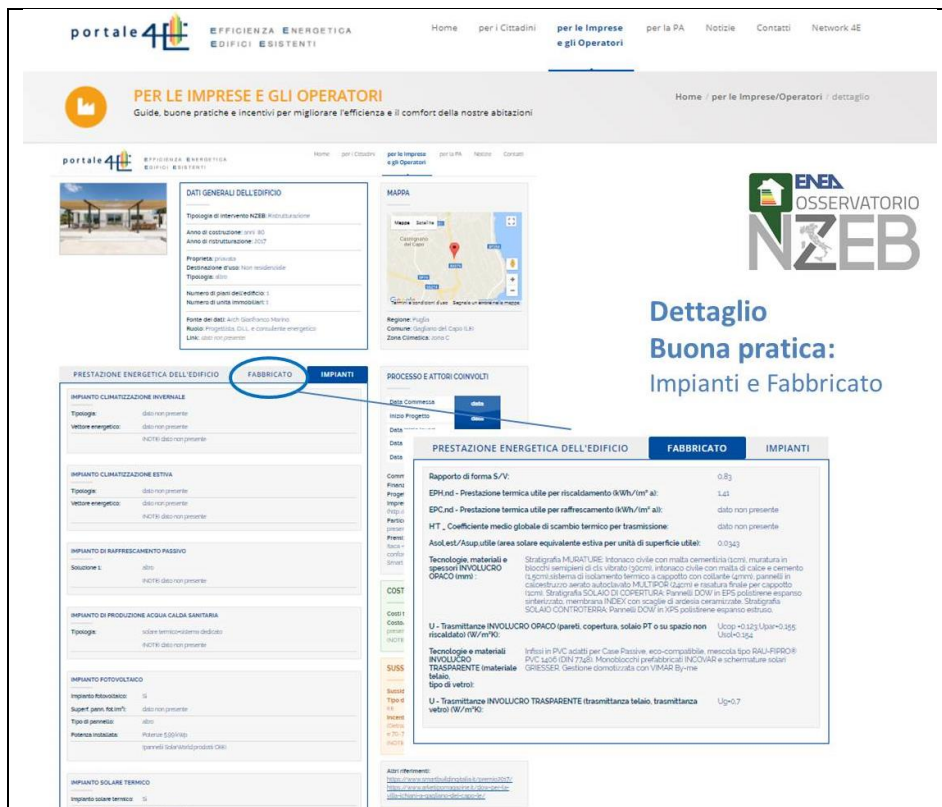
portale 4E EFFICIENZA ENERGETICA EDIFICI ESISTENTI

Home per i Cittadini per le Imprese e gli Operatori per la PA Notizie Contatti Network 4E

PER LE IMPRESE E GLI OPERATORI
Guide, buone pratiche e incentivi per migliorare l'efficienza e il comfort della nostre abitazioni

Home / per le Imprese/Operatori / dettaglio

portale 4E EFFICIENZA ENERGETICA EDIFICI ESISTENTI

Home per i Cittadini per le Imprese e gli Operatori per la PA Notizie Contatti

DATI GENERALI DELL'EDIFICIO

Tipologia di intervento NZEB: Ristrutturazione

Anno di costruzione: anni '80
Anno di ristrutturazione: 2017

Proprietà: privata
Destinazione d'uso: Non residenziale
Tipologia: altro

Numero di piani dell'edificio: 1
Numero di unità immobiliari: 1

Fonte dei dati: Arch Gianfranco Marino
Ruolo: Progettista, D.L. e consulente energetico
Link: dato non presente

MAPPA

Mappa Satellite

Castrignano del Capo

Termini e condizioni d'uso Segnala un errore nella mappa

Regione: Puglia
Comune: Gagliano del Capo (LE)
Zona Climatica: zona C

ENEA OSSERVATORIO NZEB

Dettaglio
Buona pratica:
Impianti e Fabbricato

PRESTAZIONE ENERGETICA DELL'EDIFICIO FABBRICATO IMPIANTI

IMPIANTO CLIMATIZZAZIONE INVERNALE
Tipologia: dato non presente
Vettore energetico: dato non presente
(NOTE) dato non presente

IMPIANTO CLIMATIZZAZIONE ESTIVA
Tipologia: dato non presente
Vettore energetico: dato non presente
(NOTE) dato non presente

IMPIANTO DI RAFFRESCAMENTO PASSIVO
Soluzione 1: altro
(NOTE) dato non presente

IMPIANTO DI PRODUZIONE ACQUA CALDA SANITARIA
Tipologia: solare termico+sistema dedicato
(NOTE) dato non presente

IMPIANTO FOTOVOLTAICO
Impianto fotovoltaico: Si
Superf. pann. fot.(m²): dato non presente
Tipo di pannello: altro
Potenza installata: Potenza 5,99 Wp
(pannelli SolarWorld prodotti CINI)

IMPIANTO SOLARE TERMICO
Impianto solare termico: Si

PROCESSO E ATTORI COINVOLTI
Data Commessa
Inizio Progetto
Data
Data
Data

COST
SUSS

Altri riferimenti:

PRESTAZIONE ENERGETICA DELL'EDIFICIO FABBRICATO IMPIANTI

Rapporto di forma S/V: 0,83
EPH,nd - Prestazione termica utile per riscaldamento (kWh/m² a): 1,41
EPC,nd - Prestazione termica utile per raffrescamento (kWh/m² a): dato non presente
H'T _ Coefficiente medio globale di scambio termico per trasmissione: dato non presente
Asol,est/Asup,utile (area solare equivalente estiva per unità di superficie utile): 0,0343

Tecnologie, materiali e spessori INVOLUCRO OPACO (mm): Stratigrafia MURATURE: Intonaco civile con malta cementizia (1cm), muratura in blocchi semipieni di cls vibrato (30cm), intonaco civile con malta di calce e cemento (1,5cm),sistema di isolamento termico a cappotto con collante (4mm), pannelli in calcestruzzo aerato autoclavato MULTIPOR (24cm) e rasatura finale per cappotto (1cm). Stratigrafia SOLAIO DI COPERTURA: Pannelli DOW in EPS polistirene espanso sinterizzato, membrana INDEX con scaglie di ardesia ceramizzate. Stratigrafia SOLAIO CONTROTERRA: Pannelli DOW in XPS polistirene espanso estruso.

U - Trasmittanze INVOLUCRO OPACO (pareti, copertura, solaio PT o su spazio non riscaldato) (W/m²K): Ucop=0,123;Upar=0,155 Usol=0,154

Tecnologie e materiali INVOLUCRO TRASPARENTE (materiale telaio, tipo di vetro): Infissi in PVC adatti per Case Passive, eco-compatibile, mescola tipo RAU-FIPRO® PVC 1406 (DIN 7748). Monoblocchi prefabbricati INCOVAR e schermature solari GRIESSER. Gestione domotizzata con VIMAR By-me

U - Trasmittanze INVOLUCRO TRASPARENTE (trasmittanza telaio, trasmittanza vetro) (W/m²K): Ug=0,7